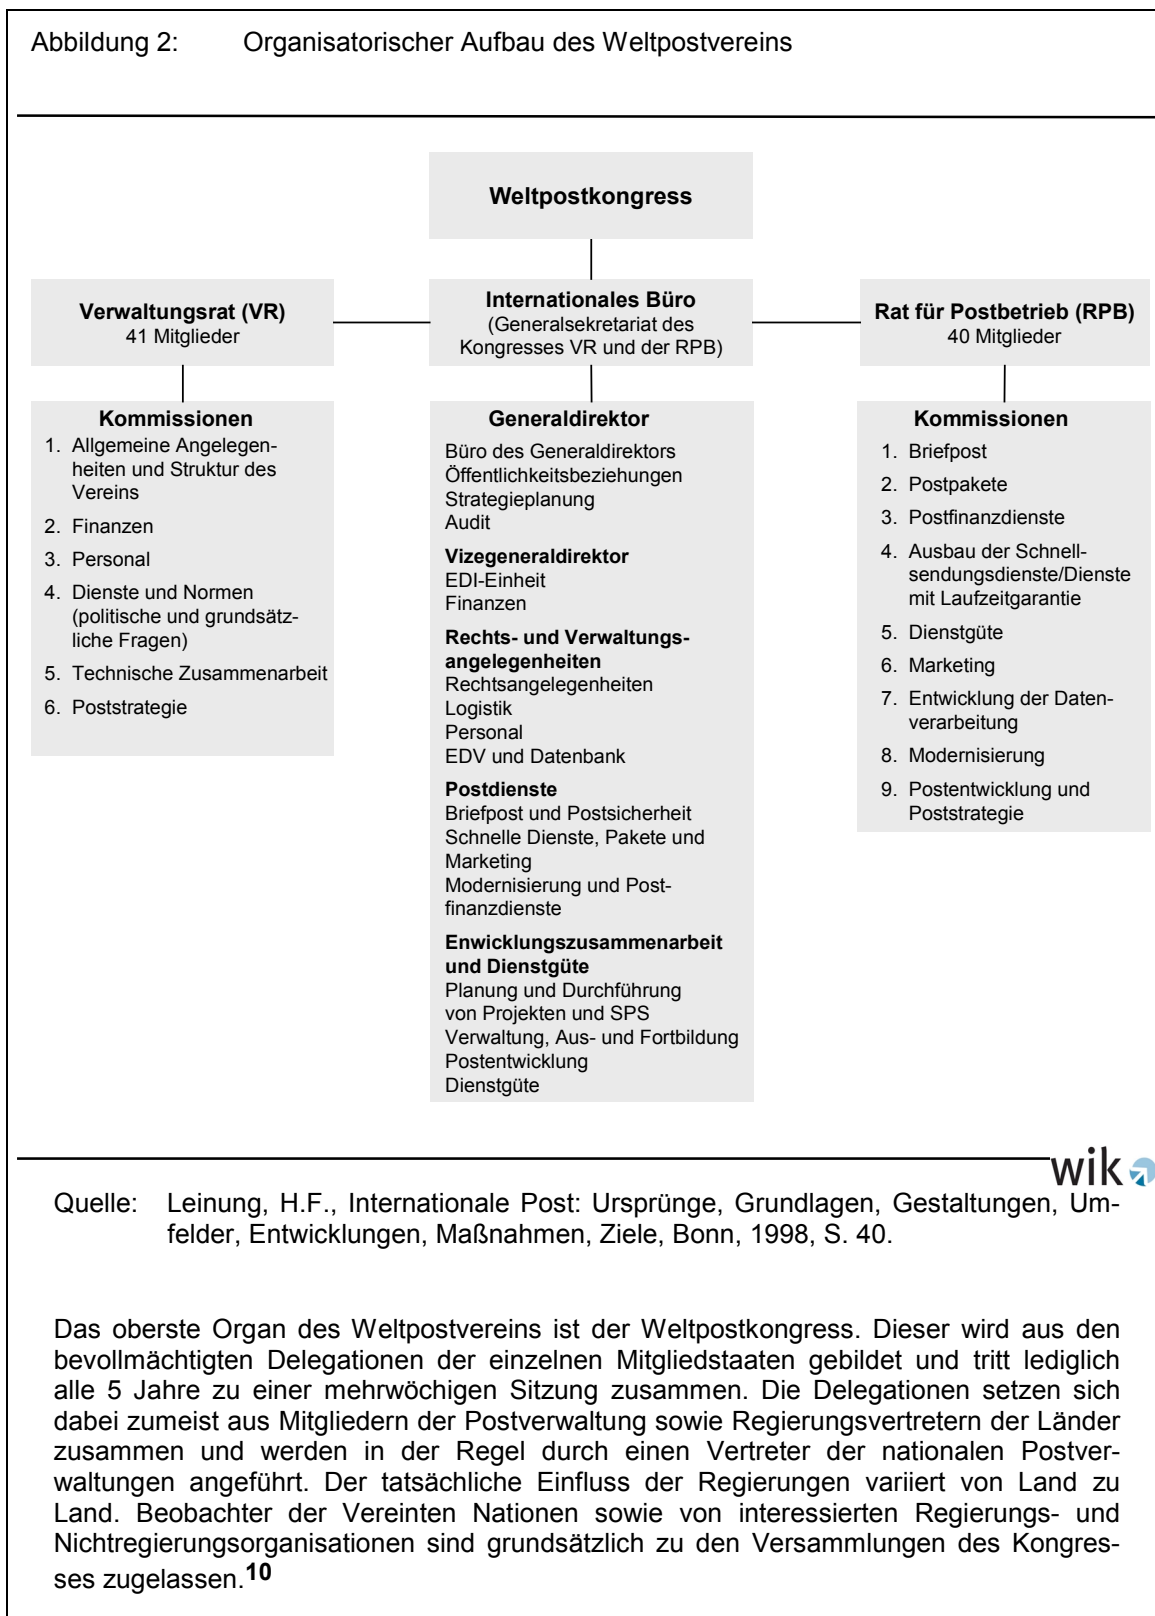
Abbildung 2: Organisatorischer Aufbau des Weltpostvereins

Weltpostkongress

Verwaltungsrat (VR)
41 Mitglieder

Internationales Büro
(Generalsekretariat des Kongresses VR und der RPB)

Rat für Postbetrieb (RPB)
40 Mitglieder

Kommissionen
1. Allgemeine Angelegenheiten und Struktur des Vereins
2. Finanzen
3. Personal
4. Dienste und Normen (politische und grundsätzliche Fragen)
5. Technische Zusammenarbeit
6. Poststrategie

Generaldirektor
Büro des Generaldirektors
Öffentlichkeitsbeziehungen
Strategieplanung
Audit

Vizegeneraldirektor
EDI-Einheit
Finanzen

Rechts- und Verwaltungsangelegenheiten
Rechtsangelegenheiten
Logistik
Personal
EDV und Datenbank

Postdienste
Briefpost und Postsicherheit
Schnelle Dienste, Pakete und Marketing
Modernisierung und Postfinanzdienste

Enwicklungszusammenarbeit und Dienstgüte
Planung und Durchführung von Projekten und SPS
Verwaltung, Aus- und Fortbildung
Postentwicklung
Dienstgüte

Kommissionen
1. Briefpost
2. Postpakete
3. Postfinanzdienste
4. Ausbau der Schnellsendungsdienste/Dienste mit Laufzeitgarantie
5. Dienstgüte
6. Marketing
7. Entwicklung der Datenverarbeitung
8. Modernisierung
9. Postentwicklung und Poststrategie

wik

Quelle: Leinung, H.F., Internationale Post: Ursprünge, Grundlagen, Gestaltungen, Umfelder, Entwicklungen, Maßnahmen, Ziele, Bonn, 1998, S. 40.

Das oberste Organ des Weltpostvereins ist der Weltpostkongress. Dieser wird aus den bevollmächtigten Delegationen der einzelnen Mitgliedstaaten gebildet und tritt lediglich alle 5 Jahre zu einer mehrwöchigen Sitzung zusammen. Die Delegationen setzen sich dabei zumeist aus Mitgliedern der Postverwaltung sowie Regierungsvertretern der Länder zusammen und werden in der Regel durch einen Vertreter der nationalen Postverwaltungen angeführt. Der tatsächliche Einfluss der Regierungen variiert von Land zu Land. Beobachter der Vereinten Nationen sowie von interessierten Regierungs- und Nichtregierungsorganisationen sind grundsätzlich zu den Versammlungen des Kongresses zugelassen.$^{10}$